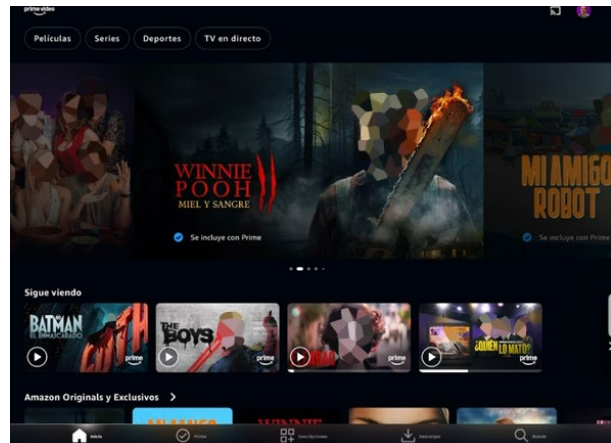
prime video

Películas Series Deportes TV en directo

WINNIE POOH II
MIEL Y SANGRE

Se incluye con Prime

MI AMIGO ROBOT

Se incluye con Prime

Sigue viendo

BATMAN EL ENMASCARADO

GOTH

prime

THE BOYS

prime

prime

¿QUIÉN LO MATÓ?

prime

Amazon Originals y Exclusivos >

Inicio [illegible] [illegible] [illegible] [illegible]